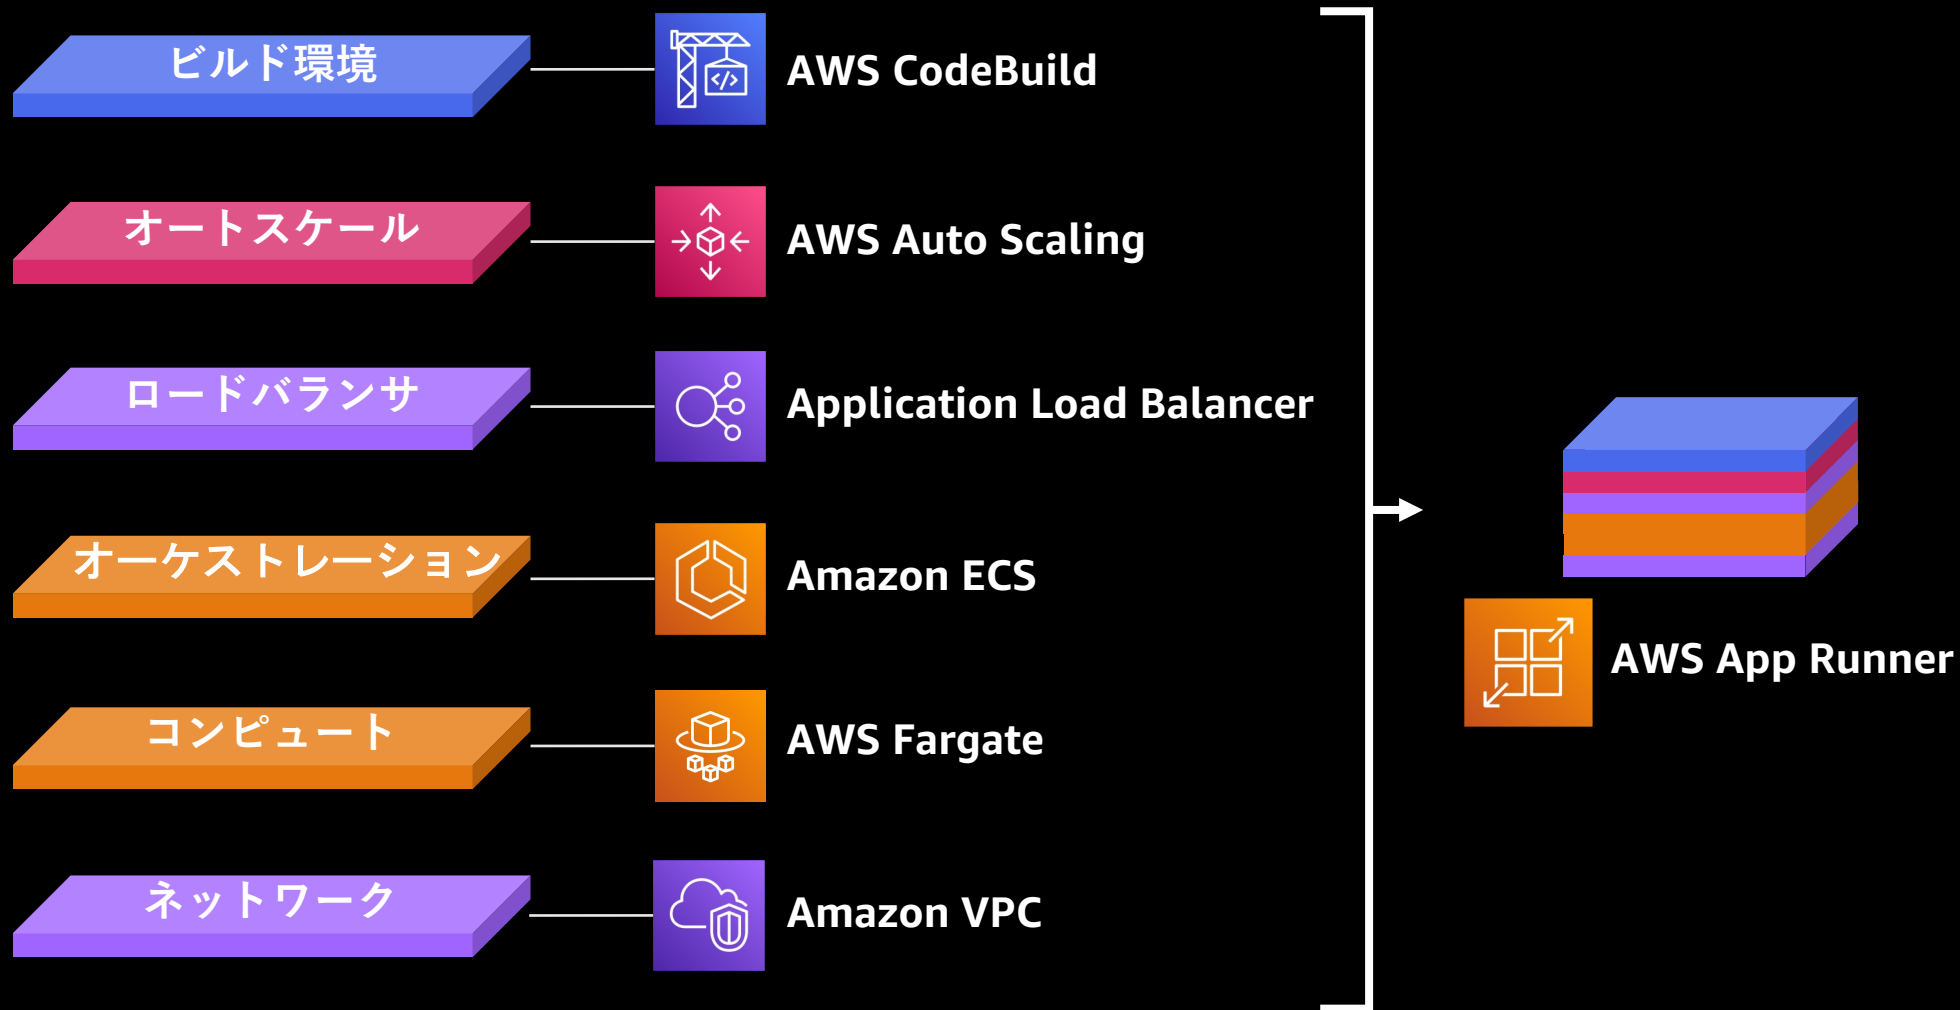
ビルド環境

AWS CodeBuild

オートスケール

AWS Auto Scaling

ロードバランサ

Application Load Balancer

オーケストレーション

Amazon ECS

コンピュート

AWS Fargate

ネットワーク

Amazon VPC

AWS App Runner